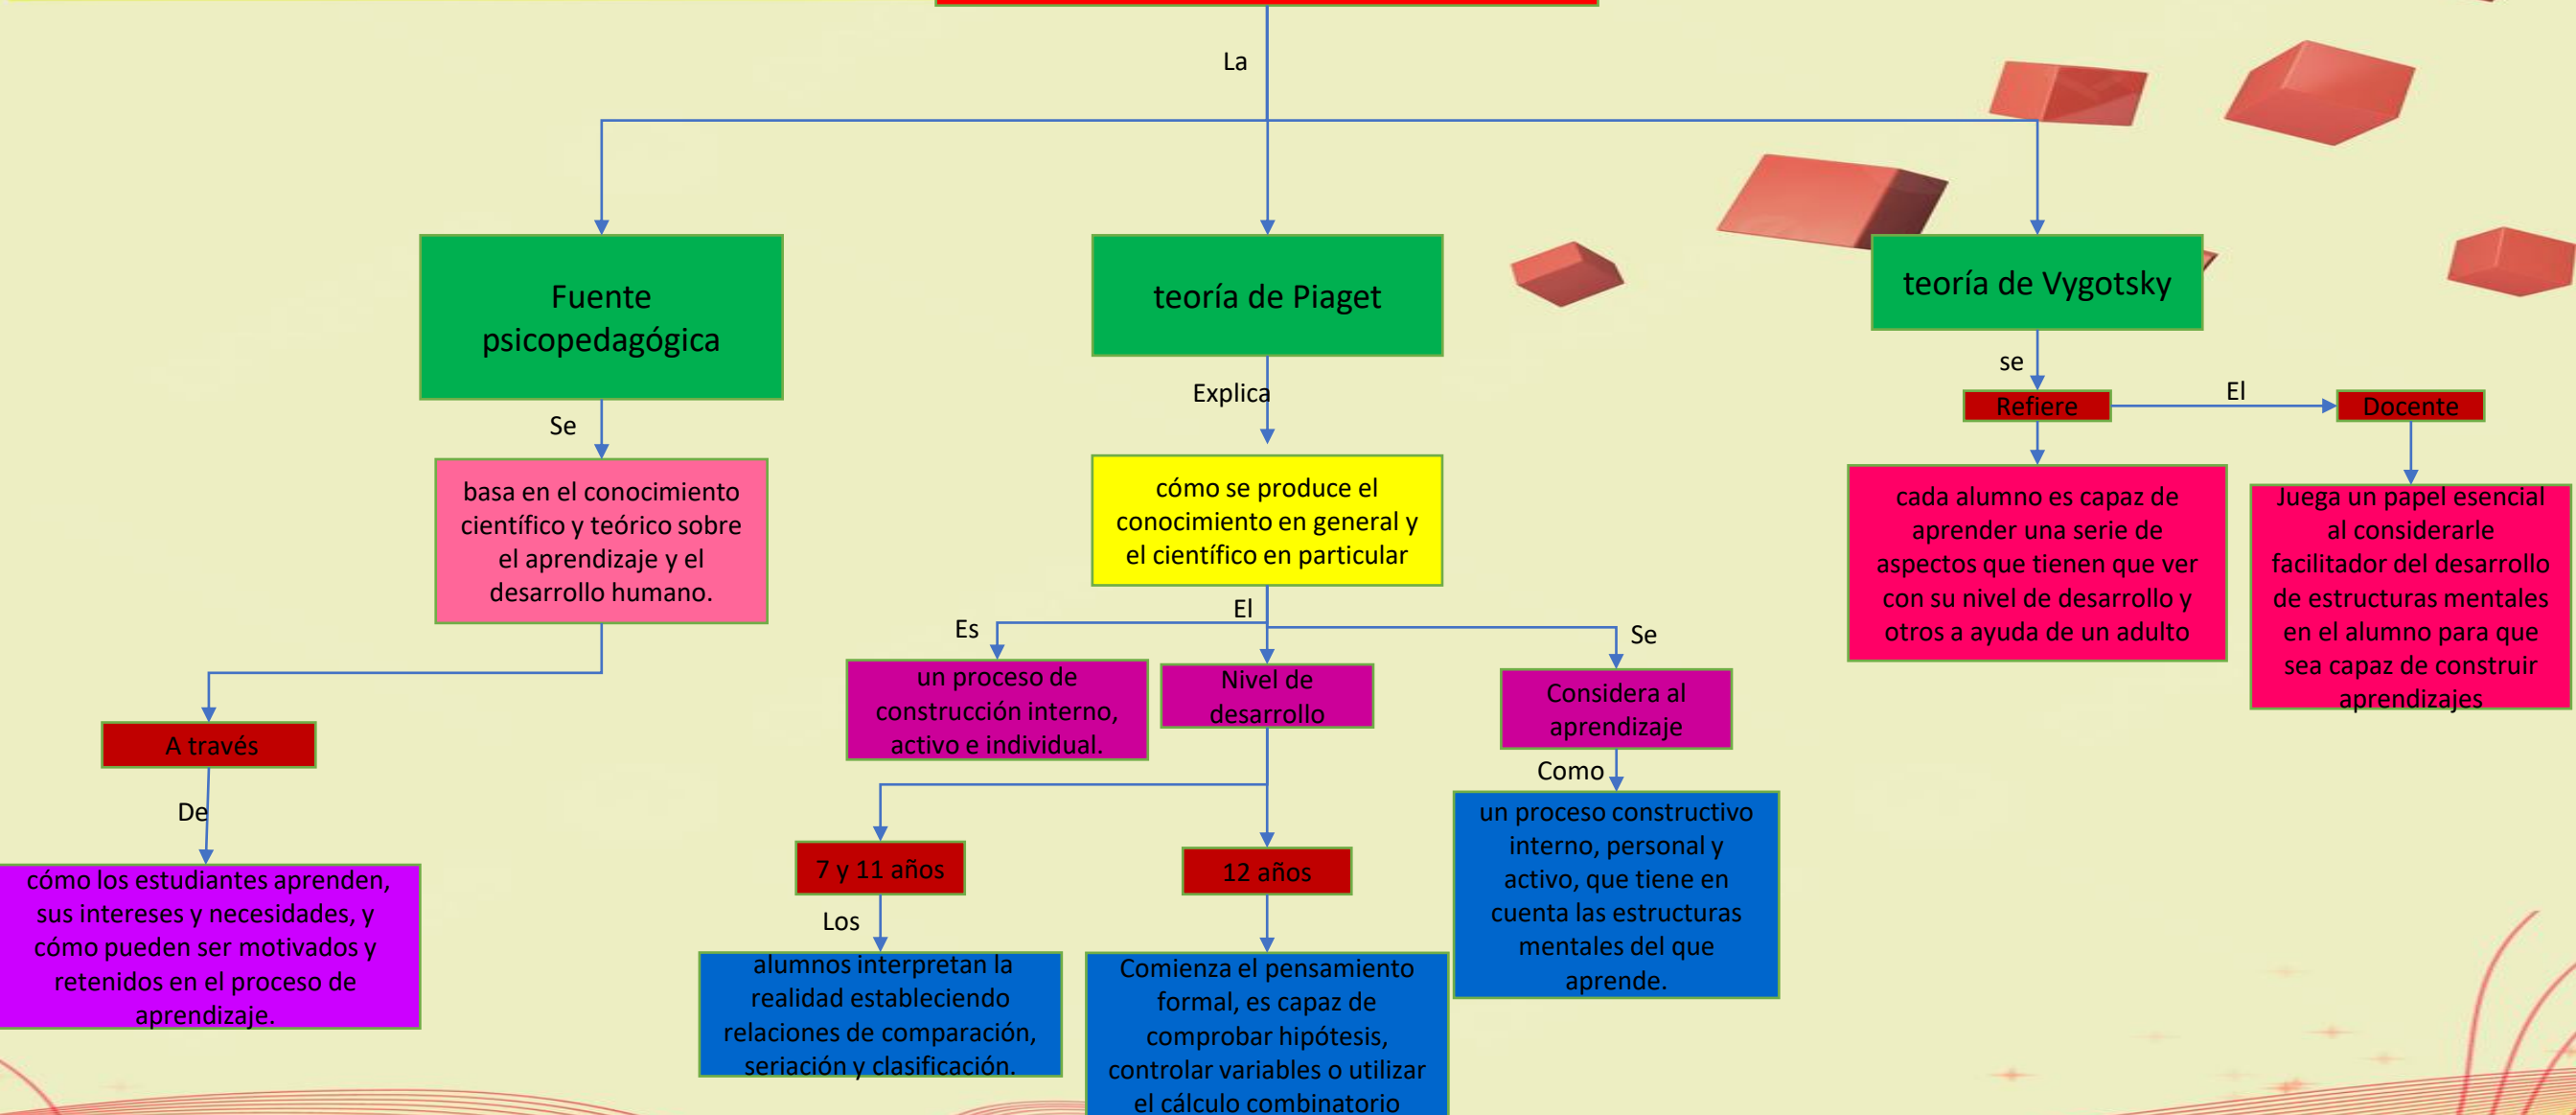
La

Fuente psicopedagógica

Se

basa en el conocimiento científico y teórico sobre el aprendizaje y el desarrollo humano.

A través

De

cómo los estudiantes aprenden, sus intereses y necesidades, y cómo pueden ser motivados y retenidos en el proceso de aprendizaje.

teoría de Piaget

Explica

cómo se produce el conocimiento en general y el científico en particular

El

Es

un proceso de construcción interno, activo e individual.

Nivel de desarrollo

7 y 11 años

Los

alumnos interpretan la realidad estableciendo relaciones de comparación, seriación y clasificación.

12 años

Comienza el pensamiento formal, es capaz de comprobar hipótesis, controlar variables o utilizar el cálculo combinatorio

Se

Considera al aprendizaje

Como

un proceso constructivo interno, personal y activo, que tiene en cuenta las estructuras mentales del que aprende.

teoría de Vygotsky

se

Refiere

El

Docente

cada alumno es capaz de aprender una serie de aspectos que tienen que ver con su nivel de desarrollo y otros a ayuda de un adulto

Juega un papel esencial al considerarle facilitador del desarrollo de estructuras mentales en el alumno para que sea capaz de construir aprendizajes